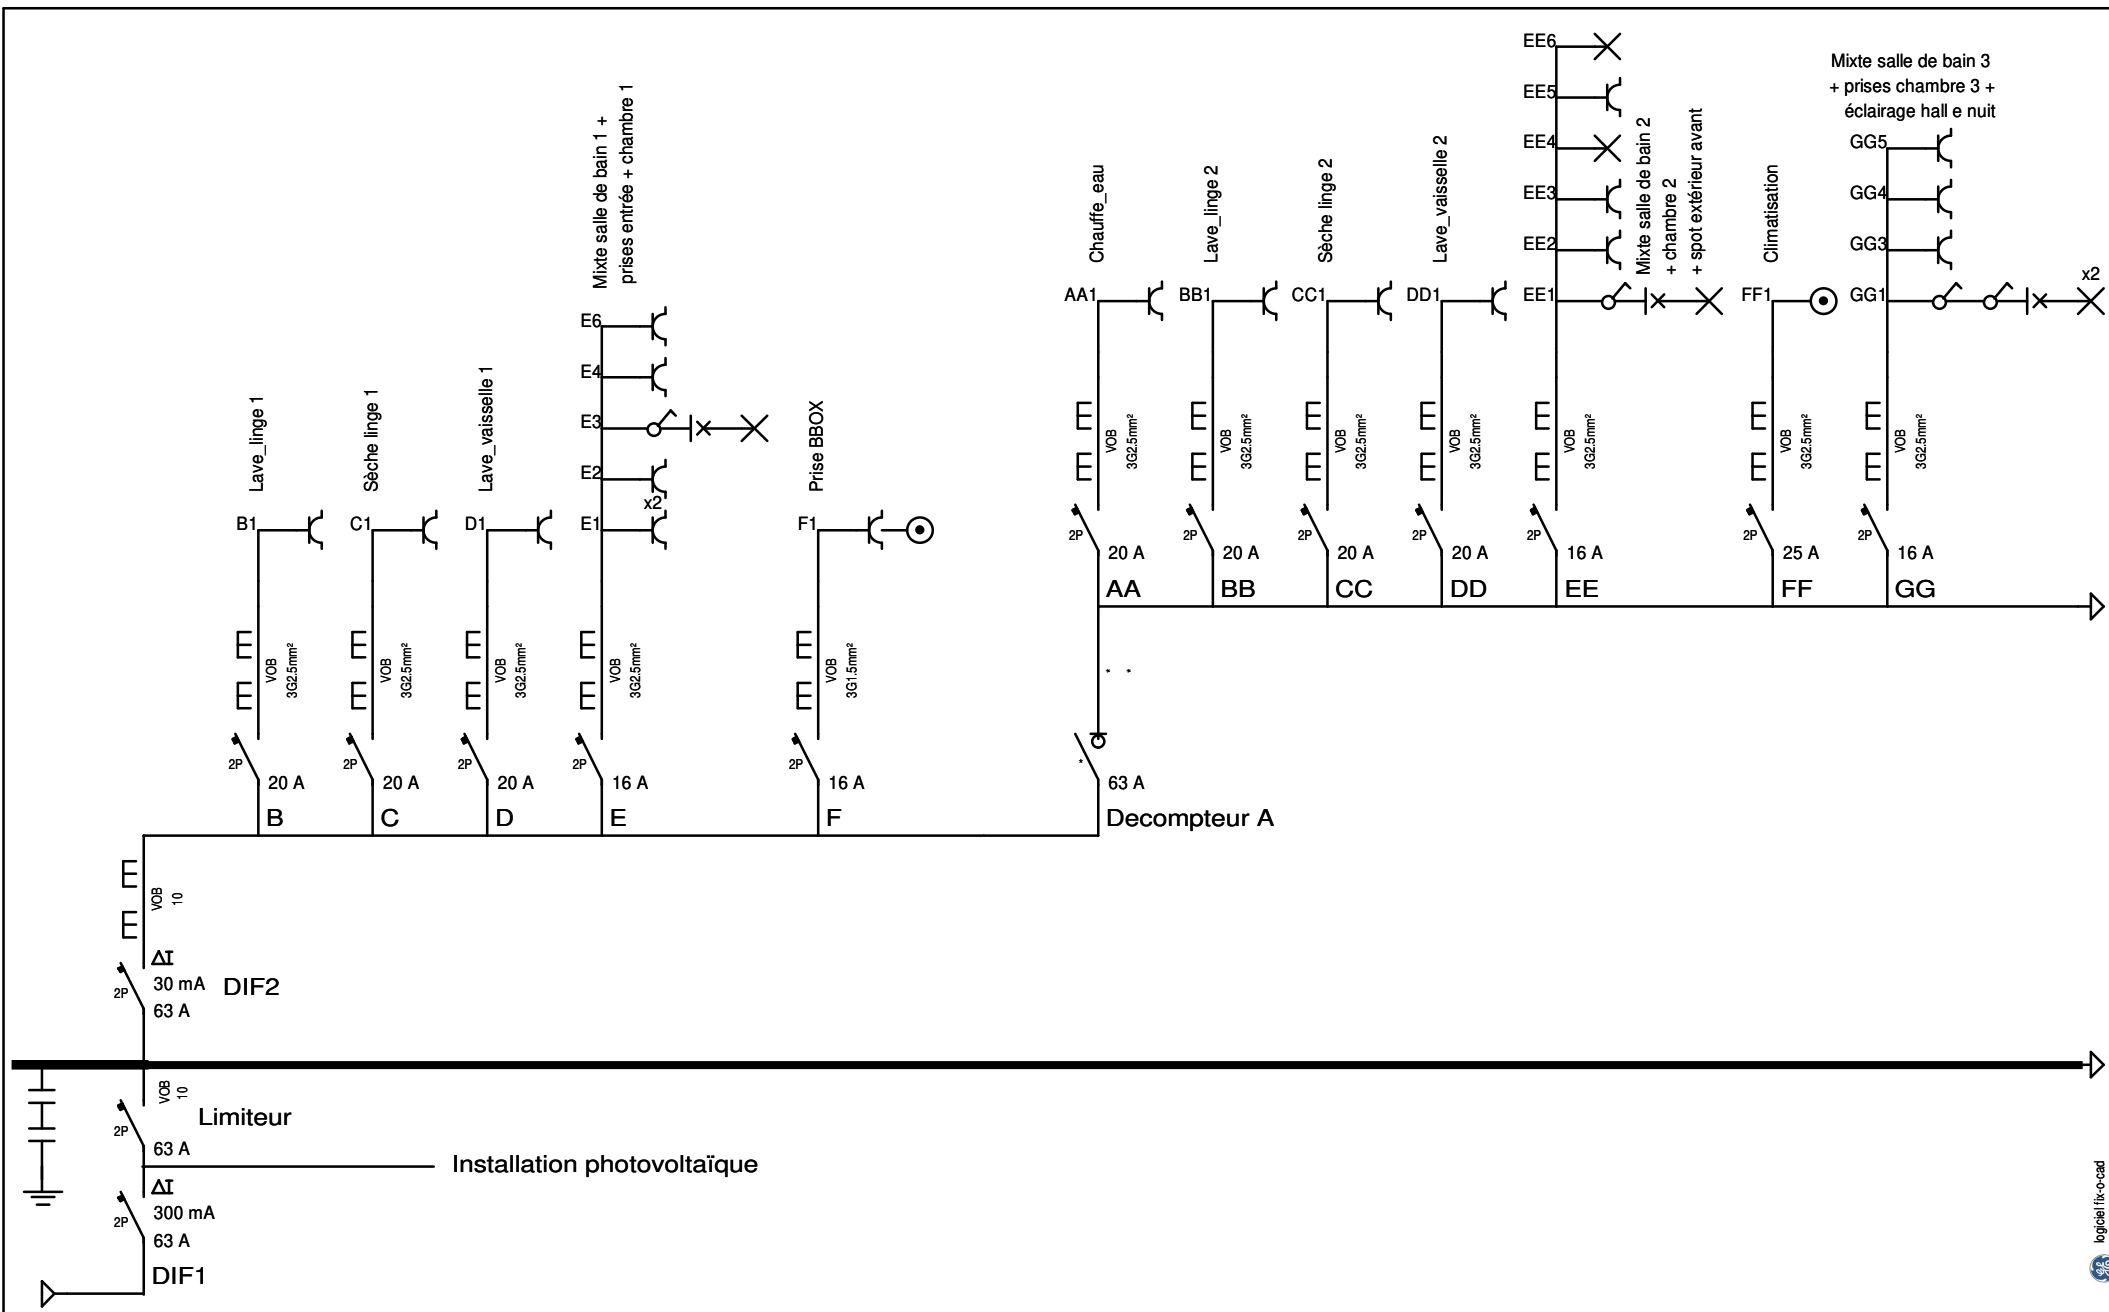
Mixte salle de bain 3 + prises chambre 3 + éclairage hall e nuit

EE6
EE5
EE4
EE3
EE2
EE1
Mixte salle de bain 2 + chambre 2 + spot extérieur avant

GG5
GG4
GG3
GG1
x2

Mixte salle de bain 1 + prises entrée + chambre 1
E6
E4
E3
E2
x2
E1

Chauffe_eau
AA1
Lave_linge 2
BB1
Sèche linge 2
CC1
Lave_vaisselle 2
DD1
Climatisation
FF1

VOB 3G2.5mm²
2P 20 A AA
2P 20 A BB
2P 20 A CC
2P 20 A DD
2P 16 A EE
2P 25 A FF
2P 16 A GG

Lave_linge 1
B1
Sèche linge 1
C1
Lave_vaisselle 1
D1
Prise BBOX
F1

VOB 3G2.5mm²
VOB 3G1.5mm²
2P 20 A B
2P 20 A C
2P 20 A D
2P 16 A E
2P 16 A F
63 A
Decompteur A

VOB 10
ΔI
2P 30 mA
63 A
DIF2

VOB 10
2P Limiteur
63 A
Installation photovoltaïque
ΔI
2P 300 mA
63 A
DIF1

logiciel fix-o-cad